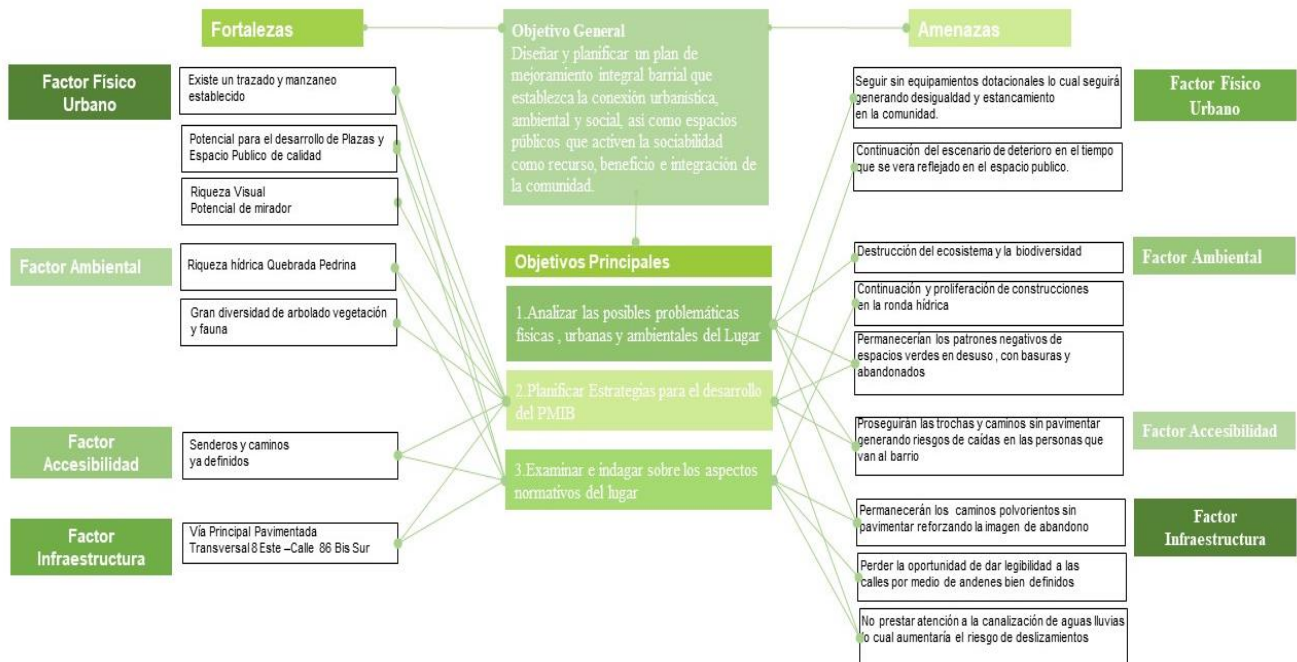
Fortalezas

Objetivo General
Diseñar y planificar un plan de mejoramiento integral barrial que establezca la conexión urbanistica, ambiental y social, asi como espacios públicos que activen la sociabilidad como recurso, beneficio e integración de la comunidad.

Amenazas

Factor Físico Urbano

Existe un trazado y manzaneo establecido

Potencial para el desarrollo de Plazas y Espacio Publico de calidad

Riqueza Visual
Potencial de mirador

Factor Ambiental

Riqueza hídrica Quebrada Pedrina

Gran diversidad de arbolado vegetación y fauna

Factor Accesibilidad

Senderos y caminos ya definidos

Factor Infraestructura

Vía Principal Pavimentada
Transversal 8 Este –Calle 86 Bis Sur

Objetivos Principales

1.Analizar las posibles problemáticas fisicas , urbanas y ambientales del Lugar

2.Planificar Estrategias para el desarrollo del PMIB

3.Examinar e indagar sobre los aspectos normativos del lugar

Seguir sin equipamientos dotacionales lo cual seguirá generando desigualdad y estancamiento en la comunidad.

Continuación del escenario de deterioro en el tiempo que se vera reflejado en el espacio publico.

Factor Físico Urbano

Destrucción del ecosistema y la biodiversidad

Factor Ambiental

Continuación y proliferación de construcciones en la ronda hídrica

Permanecerían los patrones negativos de espacios verdes en desuso , con basuras y abandonados

Proseguirán las trochas y caminos sin pavimentar generando riesgos de caídas en las personas que van al barrio

Factor Accesibilidad

Permanecerán los caminos polvorientos sin pavimentar reforzando la imagen de abandono

Factor Infraestructura

Perder la oportunidad de dar legibilidad a las calles por medio de andenes bien definidos

No prestar atención a la canalización de aguas lluvias lo cual aumentaría el riesgo de deslizamientos